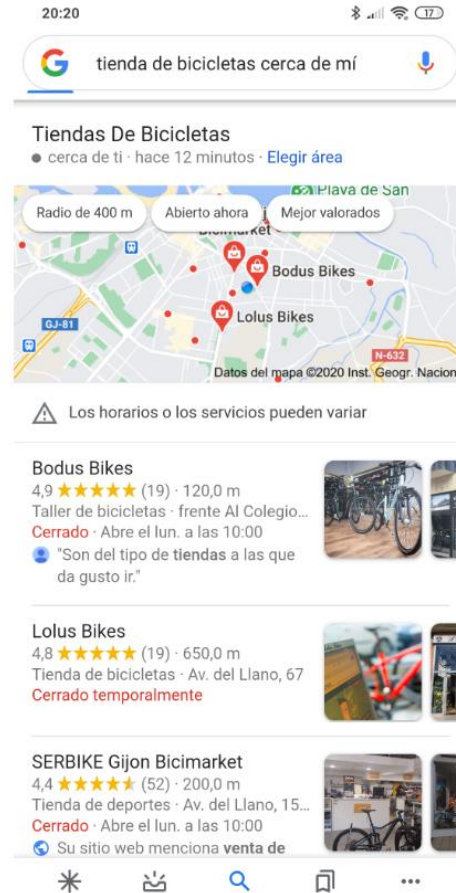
20:20

17

tienda de bicicletas cerca de mí

Tiendas De Bicicletas
cerca de ti · hace 12 minutos · Elegir área

Radio de 400 m
Abierto ahora
Mejor valorados

Playa de San
Bicimarket
Bodus Bikes
Lolus Bikes
GJ-81
N-632
Datos del mapa ©2020 Inst. Geogr. Nacion

Los horarios o los servicios pueden variar

Bodus Bikes
4,9 ★★★★★ (19) · 120,0 m
Taller de bicicletas · frente Al Colegio...
Cerrado · Abre el lun. a las 10:00
"Son del tipo de tiendas a las que da gusto ir."

Lolus Bikes
4,8 ★★★★★ (19) · 650,0 m
Tienda de bicicletas · Av. del Llano, 67
Cerrado temporalmente

SERBIKE Gijon Bicimarket
4,4 ★★★★★ (52) · 200,0 m
Tienda de deportes · Av. del Llano, 15...
Cerrado · Abre el lun. a las 10:00
Su sitio web menciona venta de